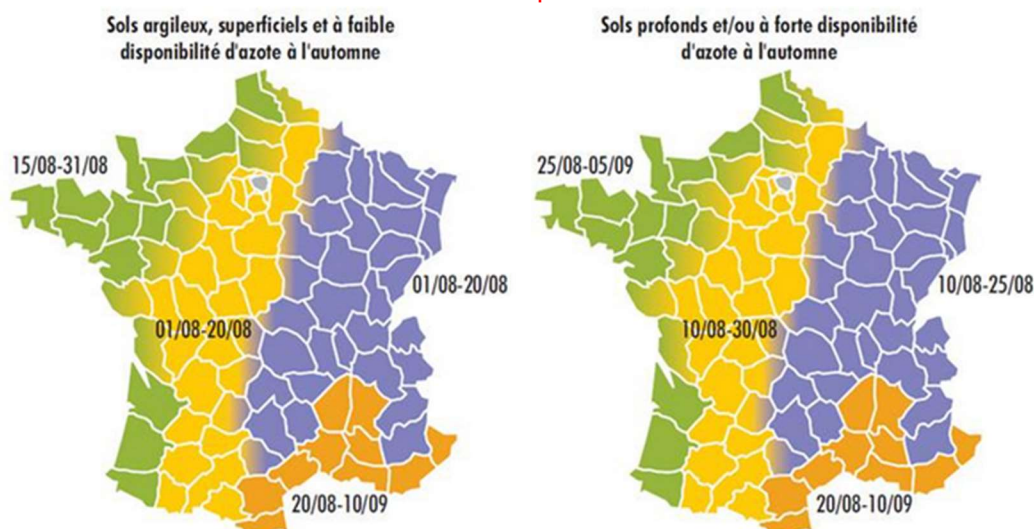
Sols argileux, superficiels et à faible disponibilité d'azote à l'automne

15/08-31/08

01/08-20/08

01/08-20/08

20/08-10/09

Sols profonds et/ou à forte disponibilité d'azote à l'automne

25/08-05/09

10/08-25/08

10/08-30/08

20/08-10/09